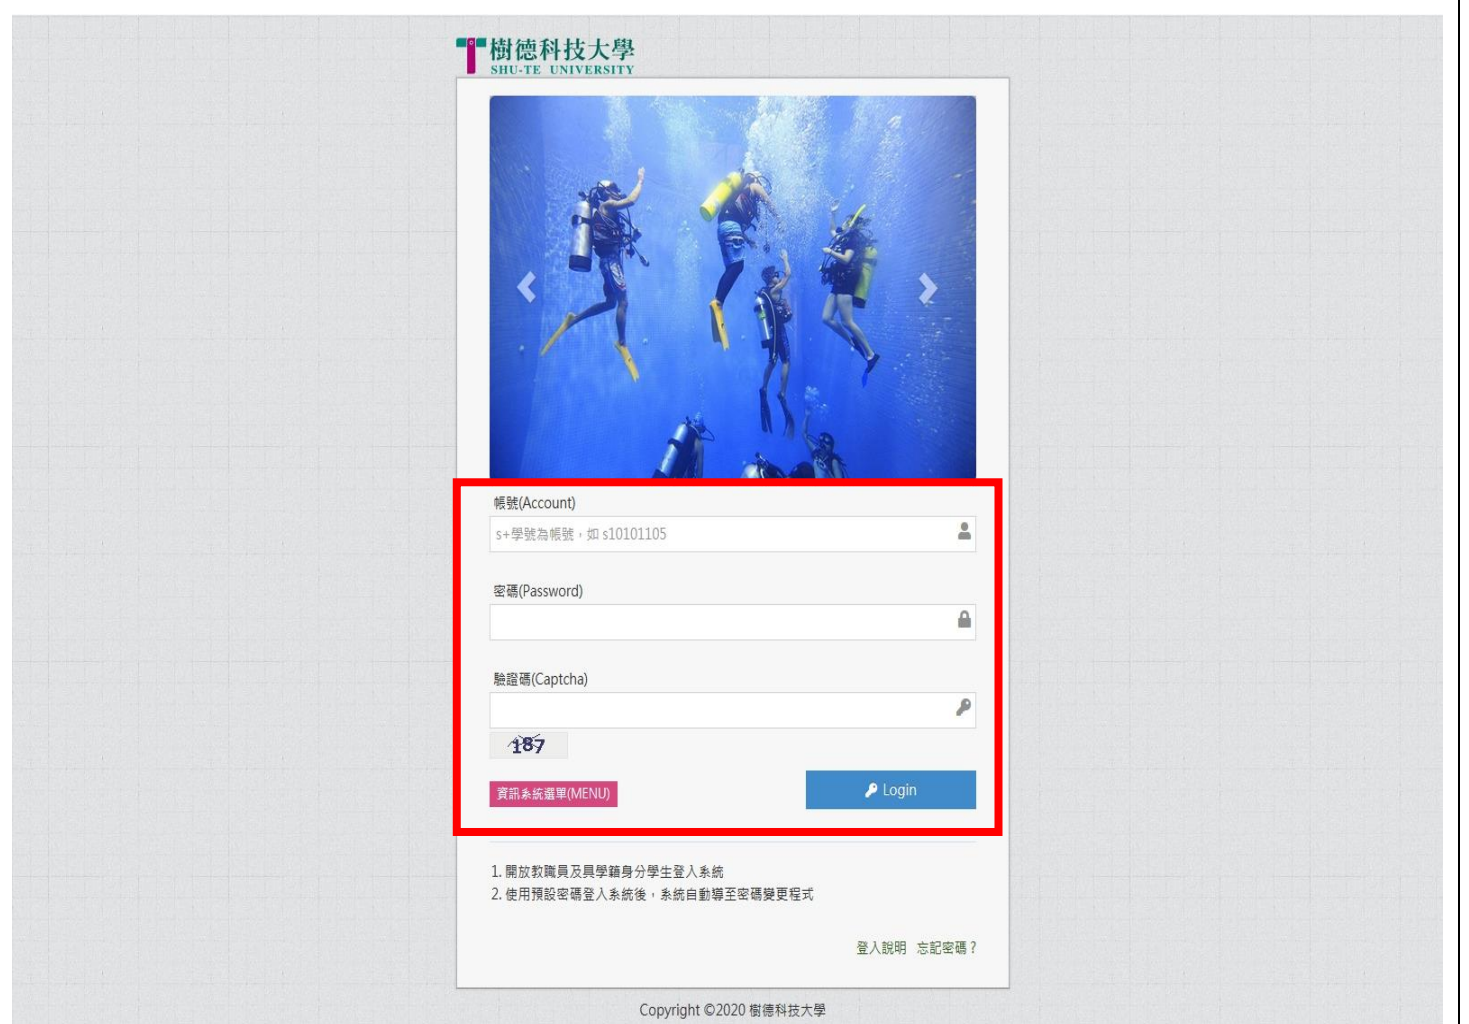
樹德科技大學
SHU-TE UNIVERSITY

帳號(Account)

s+學號為帳號，如 s10101105

密碼(Password)

驗證碼(Captcha)

187

資訊系統選單(MENU)

Login

1. 開放教職員及具學籍身分學生登入系統
2. 使用預設密碼登入系統後，系統自動導至密碼變更程式

登入說明　忘記密碼？

Copyright ©2020 樹德科技大學